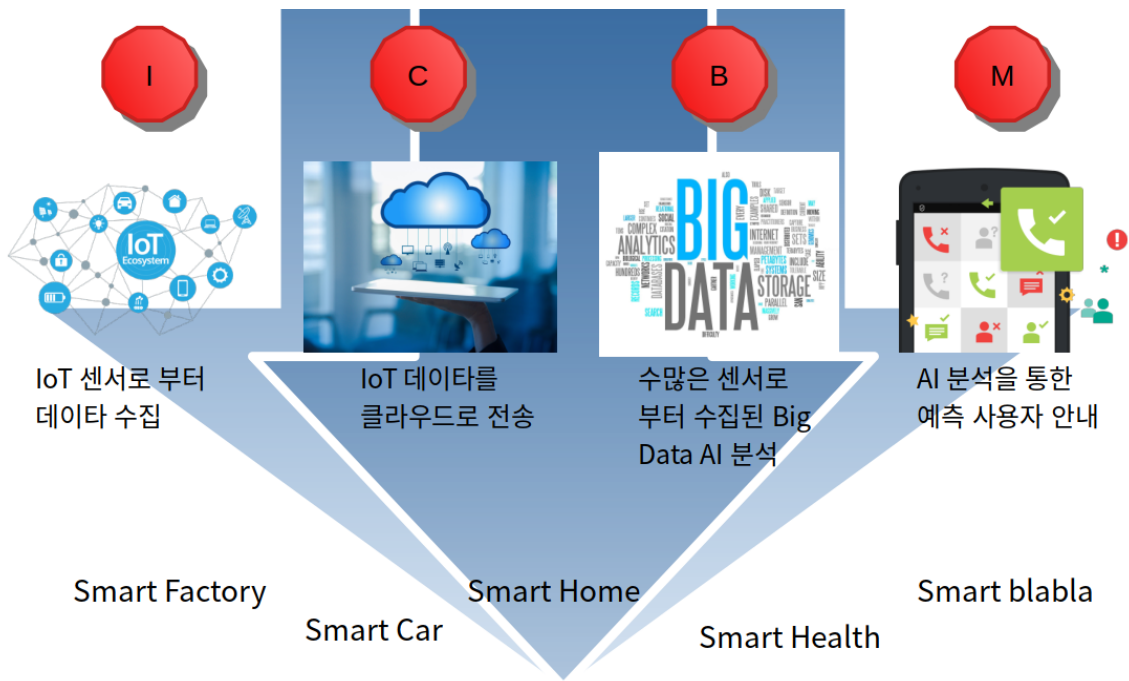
I

C

B

M

IoT
Ecosystem

BIG DATA
ANALYTICS
COMPLEX
INTERNET
STORAGE
SIZE

IoT 센서로 부터 데이타 수집

IoT 데이타를 클라우드로 전송

수많은 센서로 부터 수집된 Big Data AI 분석

AI 분석을 통한 예측 사용자 안내

Smart Factory

Smart Car

Smart Home

Smart Health

Smart blabla